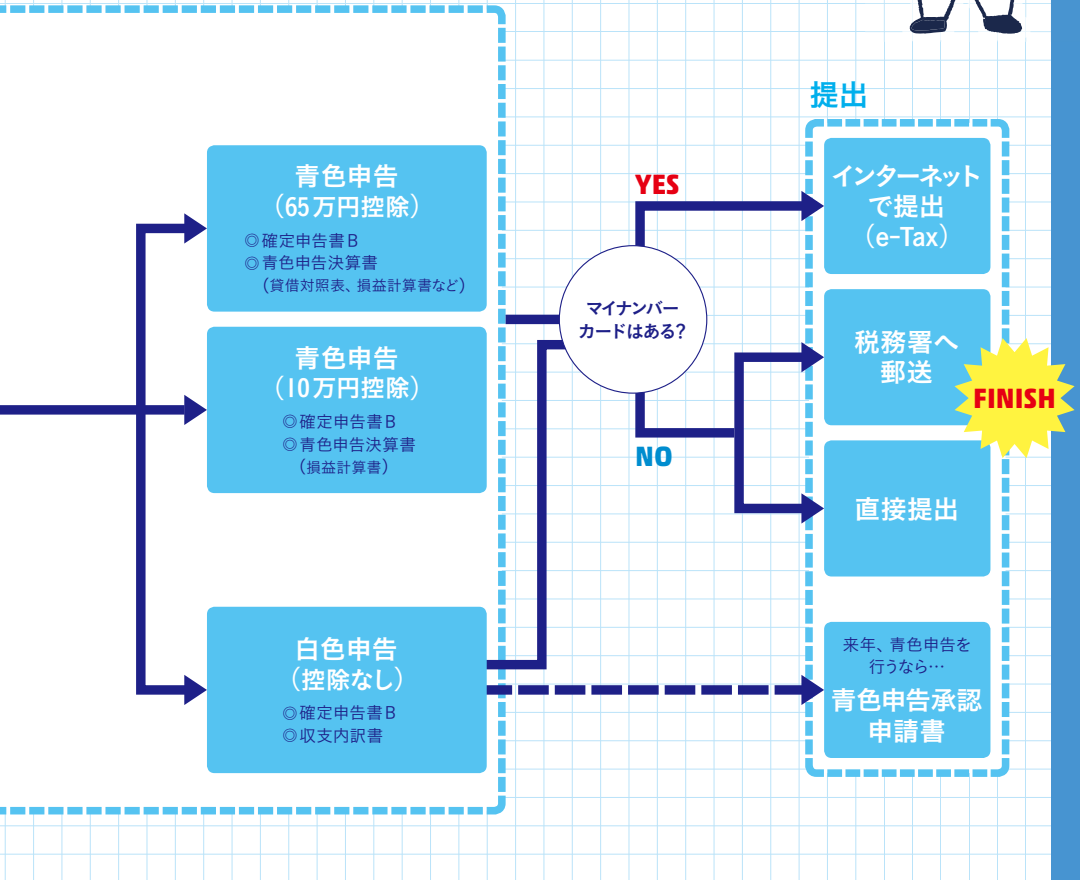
提出

青色申告
（65万円控除）
◎確定申告書B
◎青色申告決算書
（貸借対照表、損益計算書など）

青色申告
（10万円控除）
◎確定申告書B
◎青色申告決算書
（損益計算書）

白色申告
（控除なし）
◎確定申告書B
◎収支内訳書

マイナンバーカードはある？

YES

NO

インターネットで提出
（e-Tax）

税務署へ郵送

FINISH

直接提出

来年、青色申告を行うなら…
青色申告承認申請書